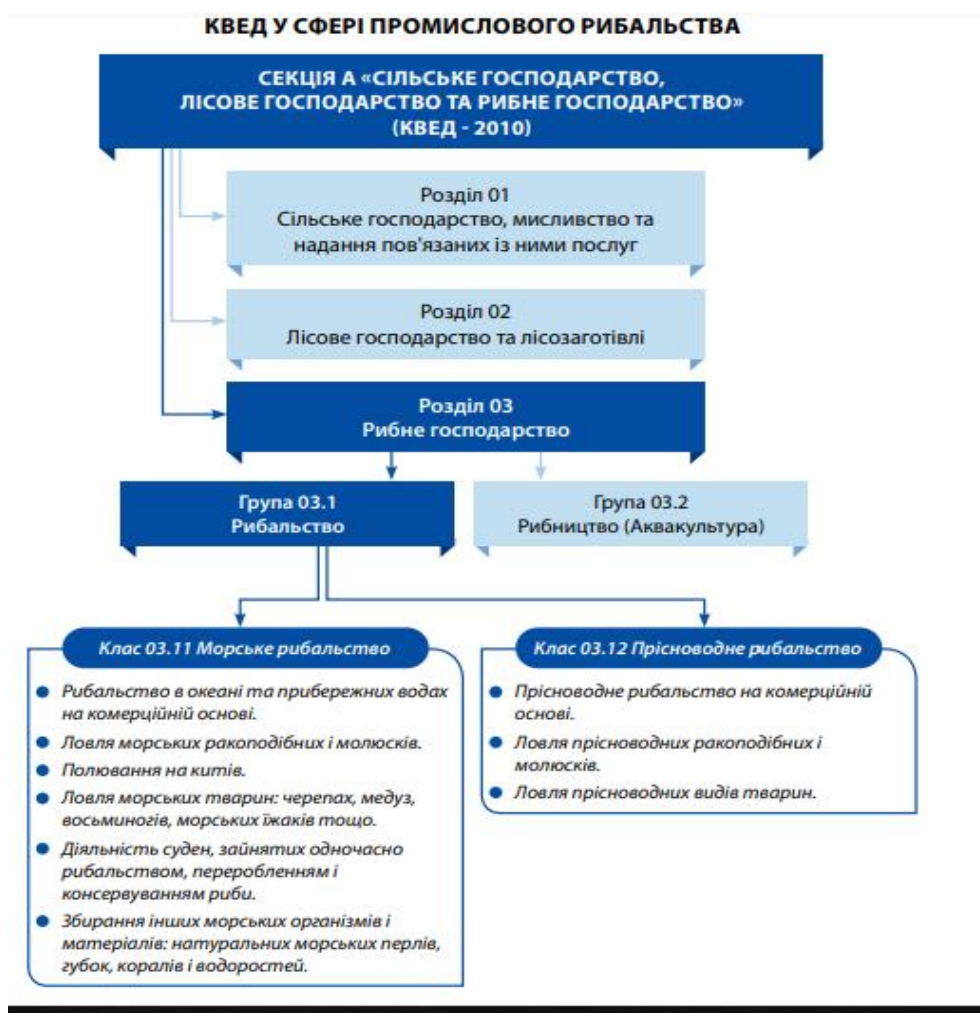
КВЕД У СФЕРІ ПРОМИСЛОВОГО РИБАЛЬСТВА

СЕКЦІЯ А «СІЛЬСЬКЕ ГОСПОДАРСТВО, ЛІСОВЕ ГОСПОДАРСТВО ТА РИБНЕ ГОСПОДАРСТВО» (КВЕД - 2010)

Розділ 01
Сільське господарство, мисливство та надання пов'язаних із ними послуг

Розділ 02
Лісове господарство та лісозаготівлі

Розділ 03
Рибне господарство

Група 03.1
Рибальство

Група 03.2
Рибництво (Аквакультура)

Клас 03.11 Морське рибальство

- Рибальство в океані та прибережних водах на комерційній основі.
- Ловля морських ракоподібних і молюсків.
- Полювання на китів.
- Ловля морських тварин: черепах, медуз, восьминогів, морських їжаків тощо.
- Діяльність суден, зайнятих одночасно рибальством, переробленням і консервуванням риби.
- Збирання інших морських організмів і матеріалів: натуральних морських перлів, губок, коралів і водоростей.

Клас 03.12 Прісноводне рибальство

- Прісноводне рибальство на комерційній основі.
- Ловля прісноводних ракоподібних і молюсків.
- Ловля прісноводних видів тварин.